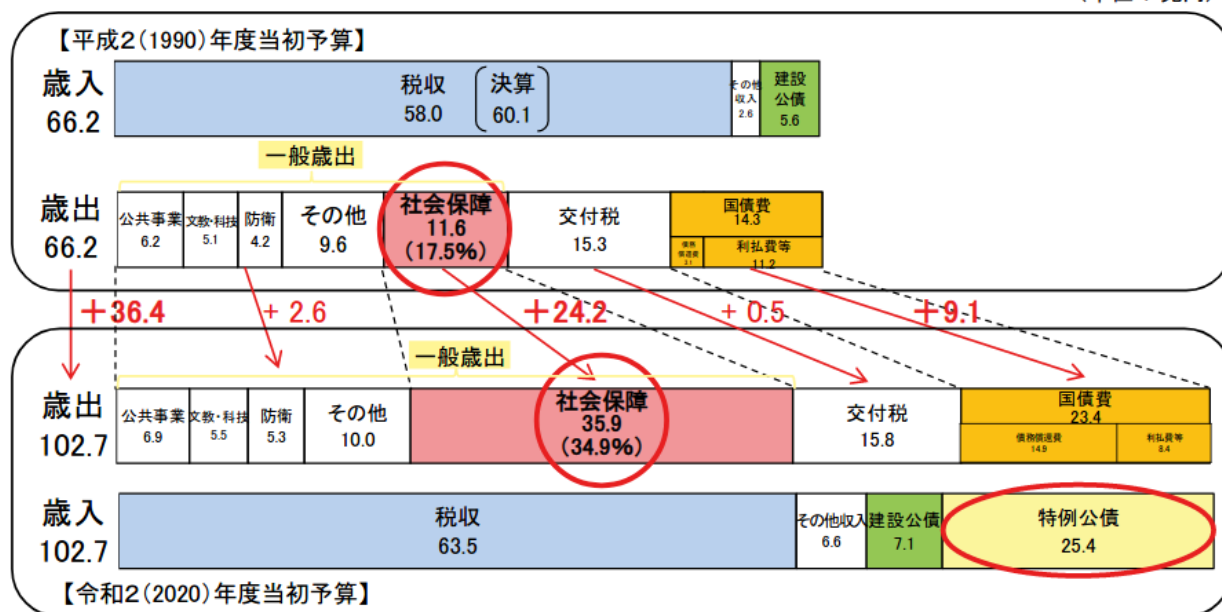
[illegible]

【平成2(1990)年度当初予算】

歳入 66.2

税収 58.0 (決算 60.1)
その他収入 2.6
建設公債 5.6

一般歳出

歳出 66.2

公共事業 6.2
文教・科技 5.1
防衛 4.2
その他 9.6
社会保障 11.6 (17.5%)
交付税 15.3
国債費 14.3
債務償還費 3.1
利払費等 11.2

＋36.4
＋2.6
＋24.2
＋0.5
＋9.1

一般歳出

歳出 102.7

公共事業 6.9
文教・科技 5.5
防衛 5.3
その他 10.0
社会保障 35.9 (34.9%)
交付税 15.8
国債費 23.4
債務償還費 14.9
利払費等 8.4

歳入 102.7

税収 63.5
その他収入 6.6
建設公債 7.1
特例公債 25.4

【令和2(2020)年度当初予算】